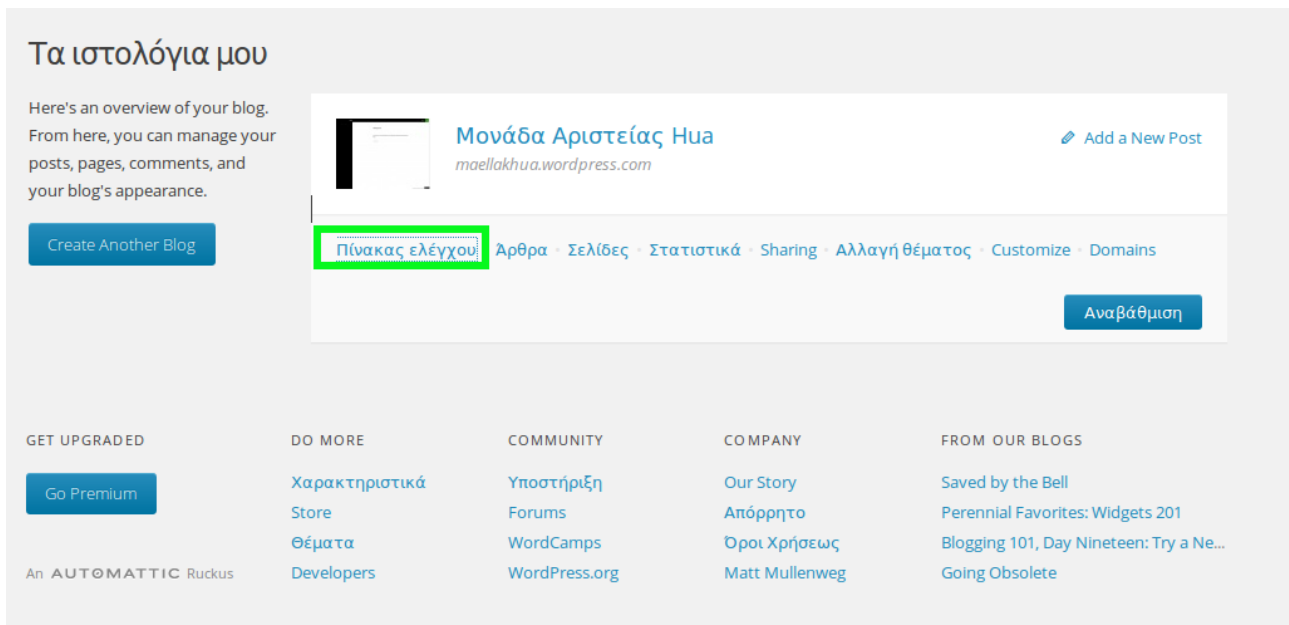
Τα ιστολόγια μου

Here's an overview of your blog. From here, you can manage your posts, pages, comments, and your blog's appearance.

Create Another Blog

Μονάδα Αριστείας Hua
maellakhua.wordpress.com

Add a New Post

Πίνακας ελέγχου · Άρθρα · Σελίδες · Στατιστικά · Sharing · Αλλαγή θέματος · Customize · Domains

Αναβάθμιση

GET UPGRADED
Go Premium
An AUTOMATTIC Ruckus

DO MORE
Χαρακτηριστικά
Store
Θέματα
Developers

COMMUNITY
Υποστήριξη
Forums
WordCamps
WordPress.org

COMPANY
Our Story
Απόρρητο
Όροι Χρήσεως
Matt Mullenweg

FROM OUR BLOGS
Saved by the Bell
Perennial Favorites: Widgets 201
Blogging 101, Day Nineteen: Try a Ne...
Going Obsolete